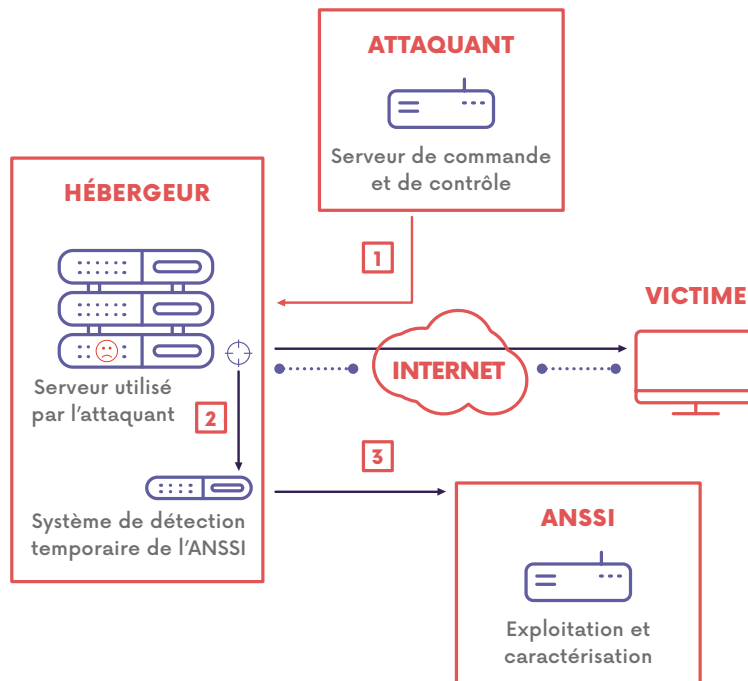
ATTAQUANT

Serveur de commande et de contrôle

HÉBERGEUR

Serveur utilisé par l'attaquant

1

2

3

VICTIME

INTERNET

Système de détection temporaire de l'ANSSI

ANSSI

Exploitation et caractérisation